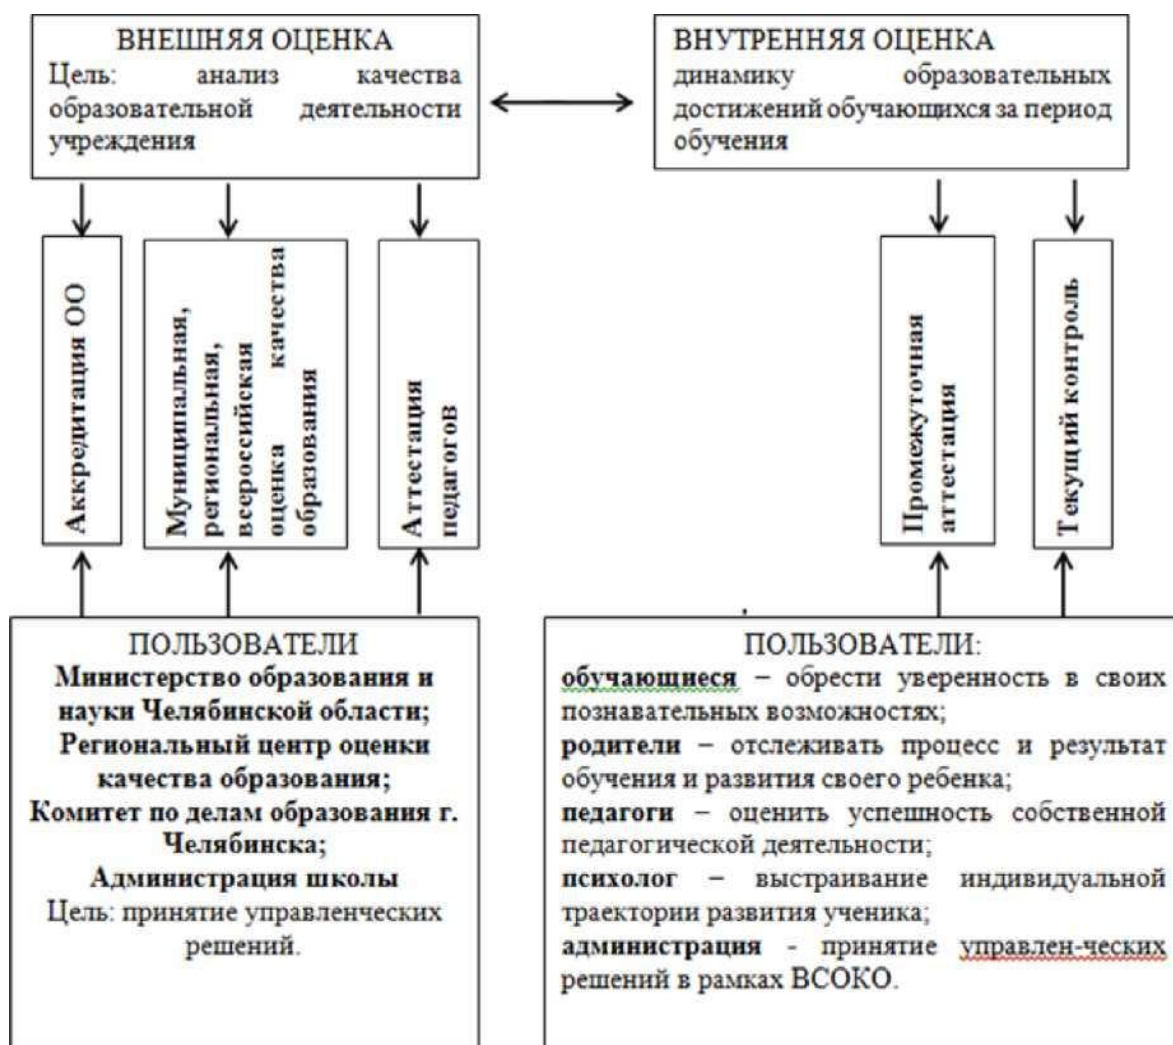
ВНЕШНЯЯ ОЦЕНКА
Цель: анализ качества образовательной деятельности учреждения

ВНУТРЕННЯЯ ОЦЕНКА
динамику образовательных достижений обучающихся за период обучения

Аккредитация ОО

Муниципальная, региональная, всероссийская оценка качества образования

Аттестация педагогов

Промежуточная аттестация

Текущий контроль

ПОЛЬЗОВАТЕЛИ
Министерство образования и науки Челябинской области;
Региональный центр оценки качества образования;
Комитет по делам образования г. Челябинска;
Администрация школы
Цель: принятие управленческих решений.

ПОЛЬЗОВАТЕЛИ:
обучающиеся – обрести уверенность в своих познавательных возможностях;
родители – отслеживать процесс и результат обучения и развития своего ребенка;
педагоги – оценить успешность собственной педагогической деятельности;
психолог – выстраивание индивидуальной траектории развития ученика;
администрация - принятие управлен-ческих решений в рамках ВСОКО.